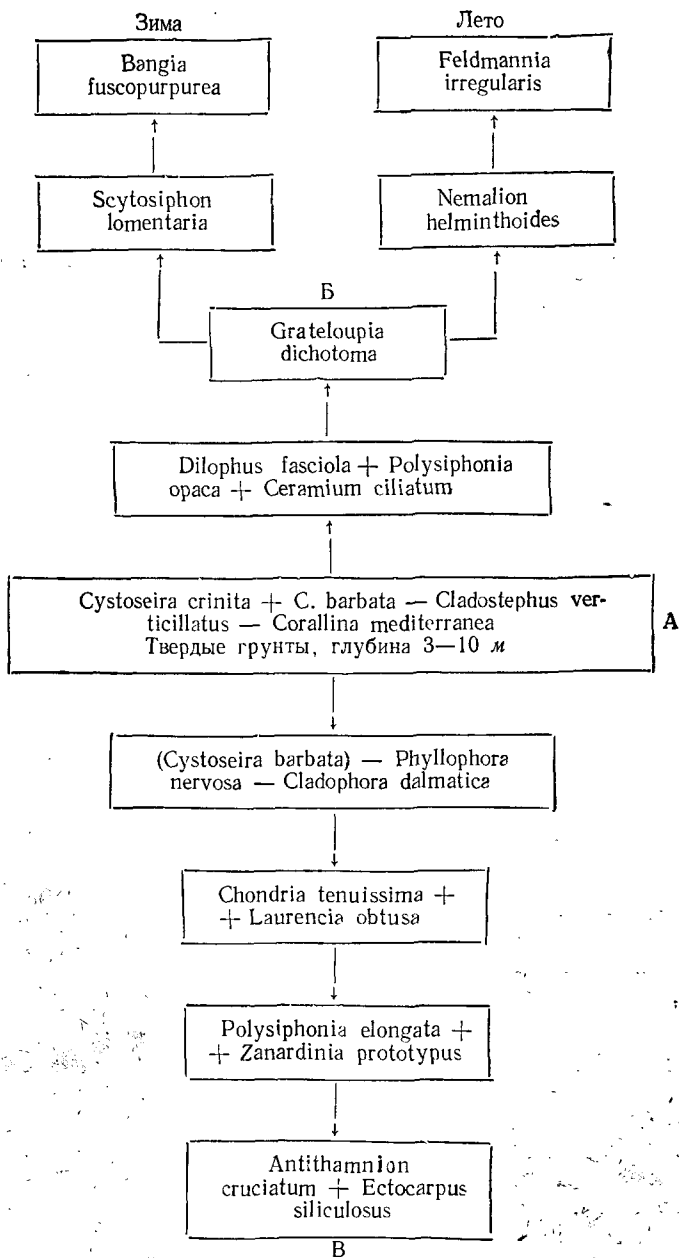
Зима

Лето

Bangia fuscopurpurea

Feldmannia irregularis

Scytosiphon lomentaria

Nemalion helminthoides

Б

Grateloupia dichotoma

Dilophus fasciola + Polysiphonia opaca + Ceramium ciliatum

Cystoseira crinita + C. barbata — Cladostephus verticillatus — Corallina mediterranea Твердые грунты, глубина 3—10 *м*

А

(Cystoseira barbata) — Phyllophora nervosa — Cladophora dalmatica

Chondria tenuissima + + Laurencia obtusa

Polysiphonia elongata + + Zanardinia prototypus

Antithamnion cruciatum + Ectocarpus siliculosus

В